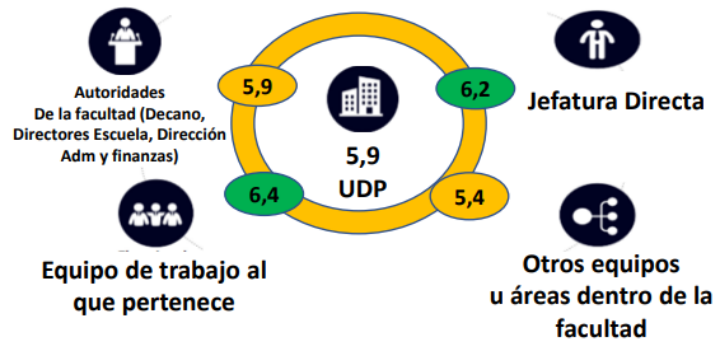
Autoridades De la facultad (Decano, Directores Escuela, Dirección Adm y finanzas)

5,9

6,2

Jefatura Directa

5,9
UDP

6,4

5,4

Equipo de trabajo al que pertenece

Otros equipos u áreas dentro de la facultad